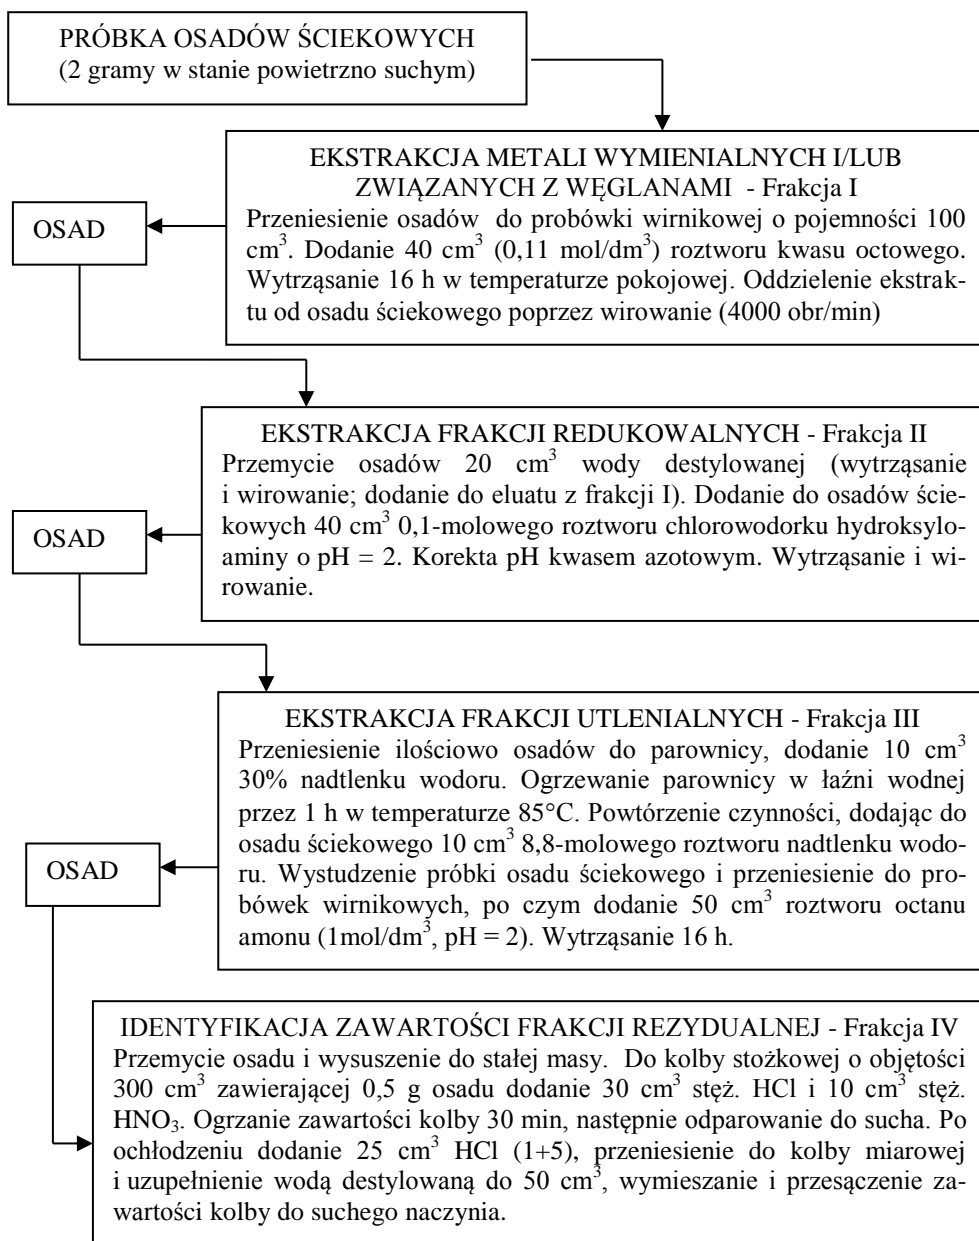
PRÓBKA OSADÓW ŚCIEKOWYCH
(2 gramy w stanie powietrzno suchym)

EKSTRAKCJA METALI WYMIENIALNYCH I/LUB ZWIĄZANYCH Z WĘGLANAMI - Frakcja I
Przeniesienie osadów do probówki wirnikowej o pojemności 100 $cm^3$. Dodanie 40 $cm^3$ (0,11 mol/$dm^3$) roztworu kwasu octowego. Wytrząsanie 16 h w temperaturze pokojowej. Oddzielenie ekstraktu od osadu ściekowego poprzez wirowanie (4000 obr/min)

OSAD

EKSTRAKCJA FRAKCJI REDUKOWALNYCH - Frakcja II
Przemycie osadów 20 $cm^3$ wody destylowanej (wytrząsanie i wirowanie; dodanie do eluatu z frakcji I). Dodanie do osadów ściekowych 40 $cm^3$ 0,1-molowego roztworu chlorowodorku hydroksyloaminy o pH = 2. Korekta pH kwasem azotowym. Wytrząsanie i wirowanie.

OSAD

EKSTRAKCJA FRAKCJI UTLENIALNYCH - Frakcja III
Przeniesienie ilościowo osadów do parownicy, dodanie 10 $cm^3$ 30% nadtlenku wodoru. Ogrzewanie parownicy w łaźni wodnej przez 1 h w temperaturze 85°C. Powtórzenie czynności, dodając do osadu ściekowego 10 $cm^3$ 8,8-molowego roztworu nadtlenku wodoru. Wystudzenie próbki osadu ściekowego i przeniesienie do probówek wirnikowych, po czym dodanie 50 $cm^3$ roztworu octanu amonu (1mol/$dm^3$, pH = 2). Wytrząsanie 16 h.

OSAD

OSAD

IDENTYFIKACJA ZAWARTOŚCI FRAKCJI REZYDUALNEJ - Frakcja IV
Przemycie osadu i wysuszenie do stałej masy. Do kolby stożkowej o objętości 300 $cm^3$ zawierającej 0,5 g osadu dodanie 30 $cm^3$ stęż. HCl i 10 $cm^3$ stęż. $HNO_3$. Ogrzanie zawartości kolby 30 min, następnie odparowanie do sucha. Po ochłodzeniu dodanie 25 $cm^3$ HCl (1+5), przeniesienie do kolby miarowej i uzupełnienie wodą destylowaną do 50 $cm^3$, wymieszanie i przesączenie zawartości kolby do suchego naczynia.